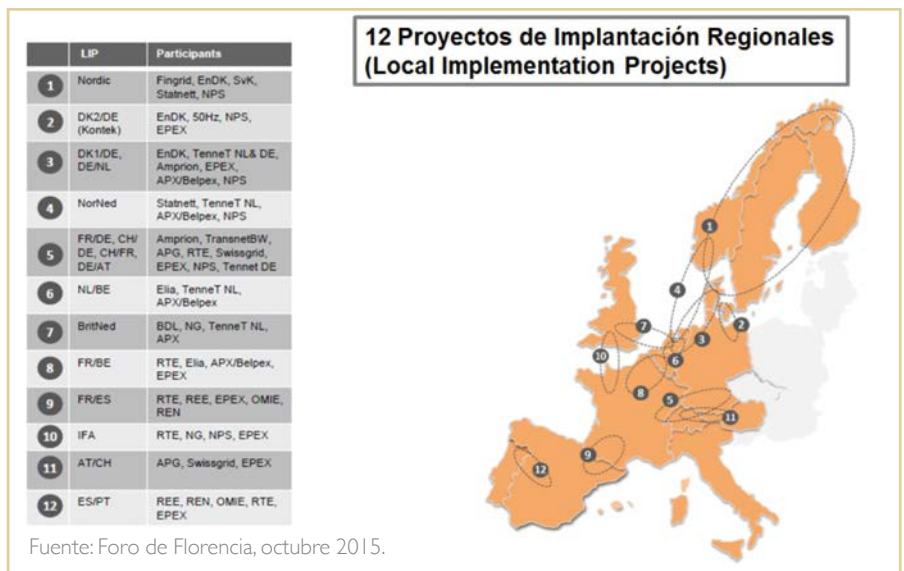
| | LIP | Participants |
|---|---|---|
| 1 | Nordic | Fingrid, EnDK, SvK, Statnett, NPS |
| 2 | DK2/DE (Kontek) | EnDK, 50Hz, NPS, EPEX |
| 3 | DK1/DE, DE/NL | EnDK, TenneT NL& DE, Amprion, EPEX, APX/Belpex, NPS |
| 4 | NorNed | Statnett, TenneT NL, APX/Belpex, NPS |
| 5 | FR/DE, CH/DE, CH/FR, DE/AT | Amprion, TransnetBW, APG, RTE, Swissgrid, EPEX, NPS, Tennet DE |
| 6 | NL/BE | Elia, TenneT NL, APX/Belpex |
| 7 | BritNed | BDL, NG, TenneT NL, APX |
| 8 | FR/BE | RTE, Elia, APX/Belpex, EPEX |
| 9 | FR/ES | RTE, REE, EPEX, OMIE, REN |
| 10 | IFA | RTE, NG, NPS, EPEX |
| 11 | AT/CH | APG, Swissgrid, EPEX |
| 12 | ES/PT | REE, REN, OMIE, RTE, EPEX |

12 Proyectos de Implantación Regionales (Local Implementation Projects)

1 2 3 4 5 6 7 8 9 10 11 12

Fuente: Foro de Florencia, octubre 2015.